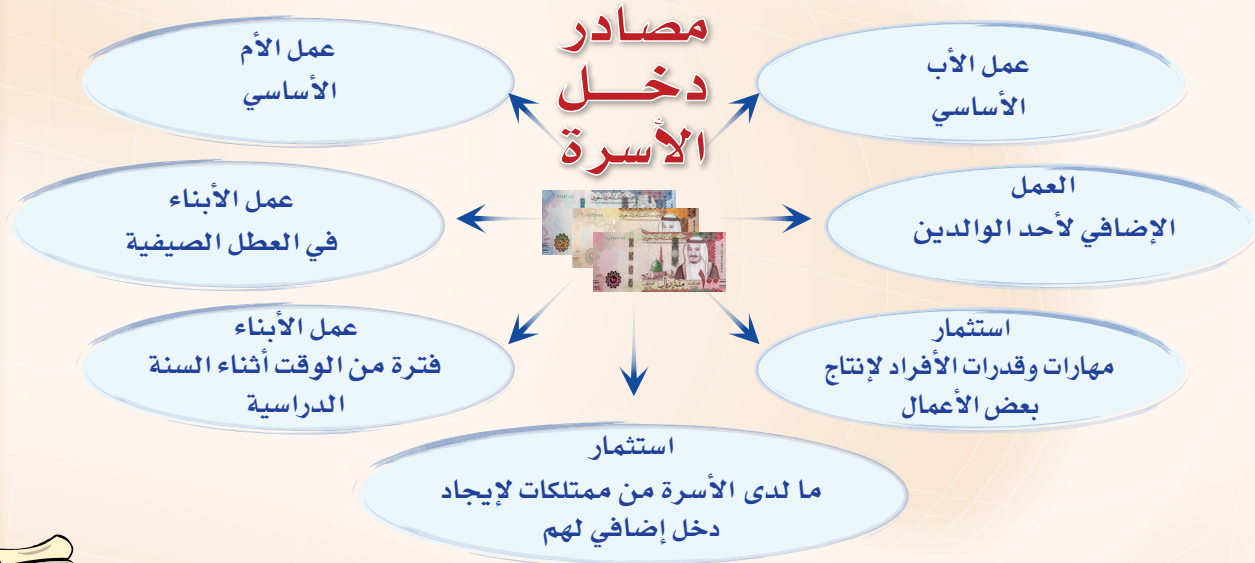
مصادر
دخل
الأسرة

عمل الأب
الأساسي

عمل الأم
الأساسي

العمل
الإضافي لأحد الوالدين

عمل الأبناء
في العطل الصيفية

استثمار
مهارات وقدرات الأفراد لإنتاج
بعض الأعمال

عمل الأبناء
فترة من الوقت أثناء السنة
الدراسية

استثمار
ما لدى الأسرة من ممتلكات لإيجاد
دخل إضافي لهم